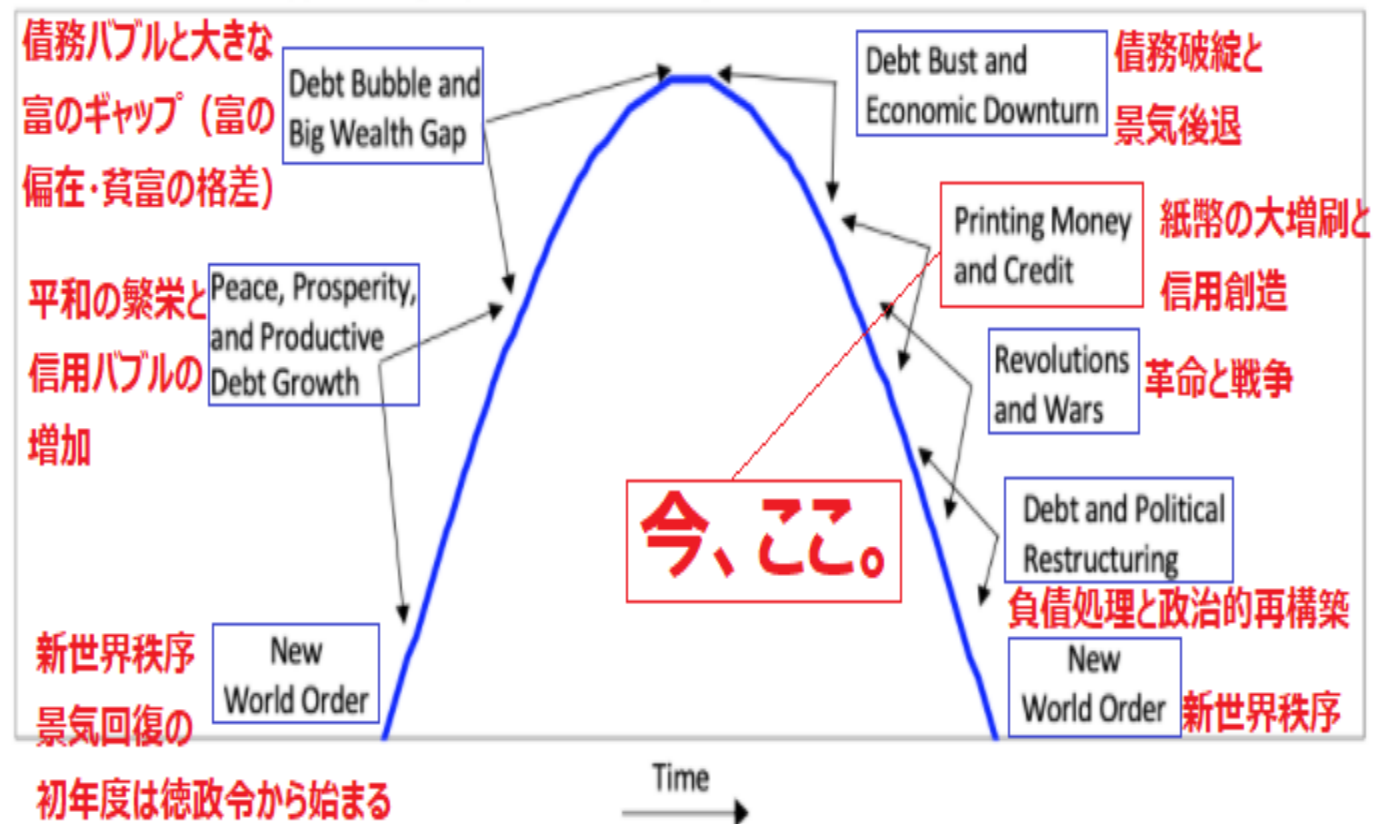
債務バブルと大きな富のギャップ（富の偏在・貧富の格差）

Debt Bubble and Big Wealth Gap

Debt Bust and Economic Downturn

債務破綻と景気後退

Printing Money and Credit

紙幣の大増刷と信用創造

平和の繁栄と信用バブルの増加

Peace, Prosperity, and Productive Debt Growth

Revolutions and Wars

革命と戦争

今、ここ。

Debt and Political Restructuring

負債処理と政治的再構築

新世界秩序
景気回復の
初年度は徳政令から始まる

New World Order

New World Order

新世界秩序

Time